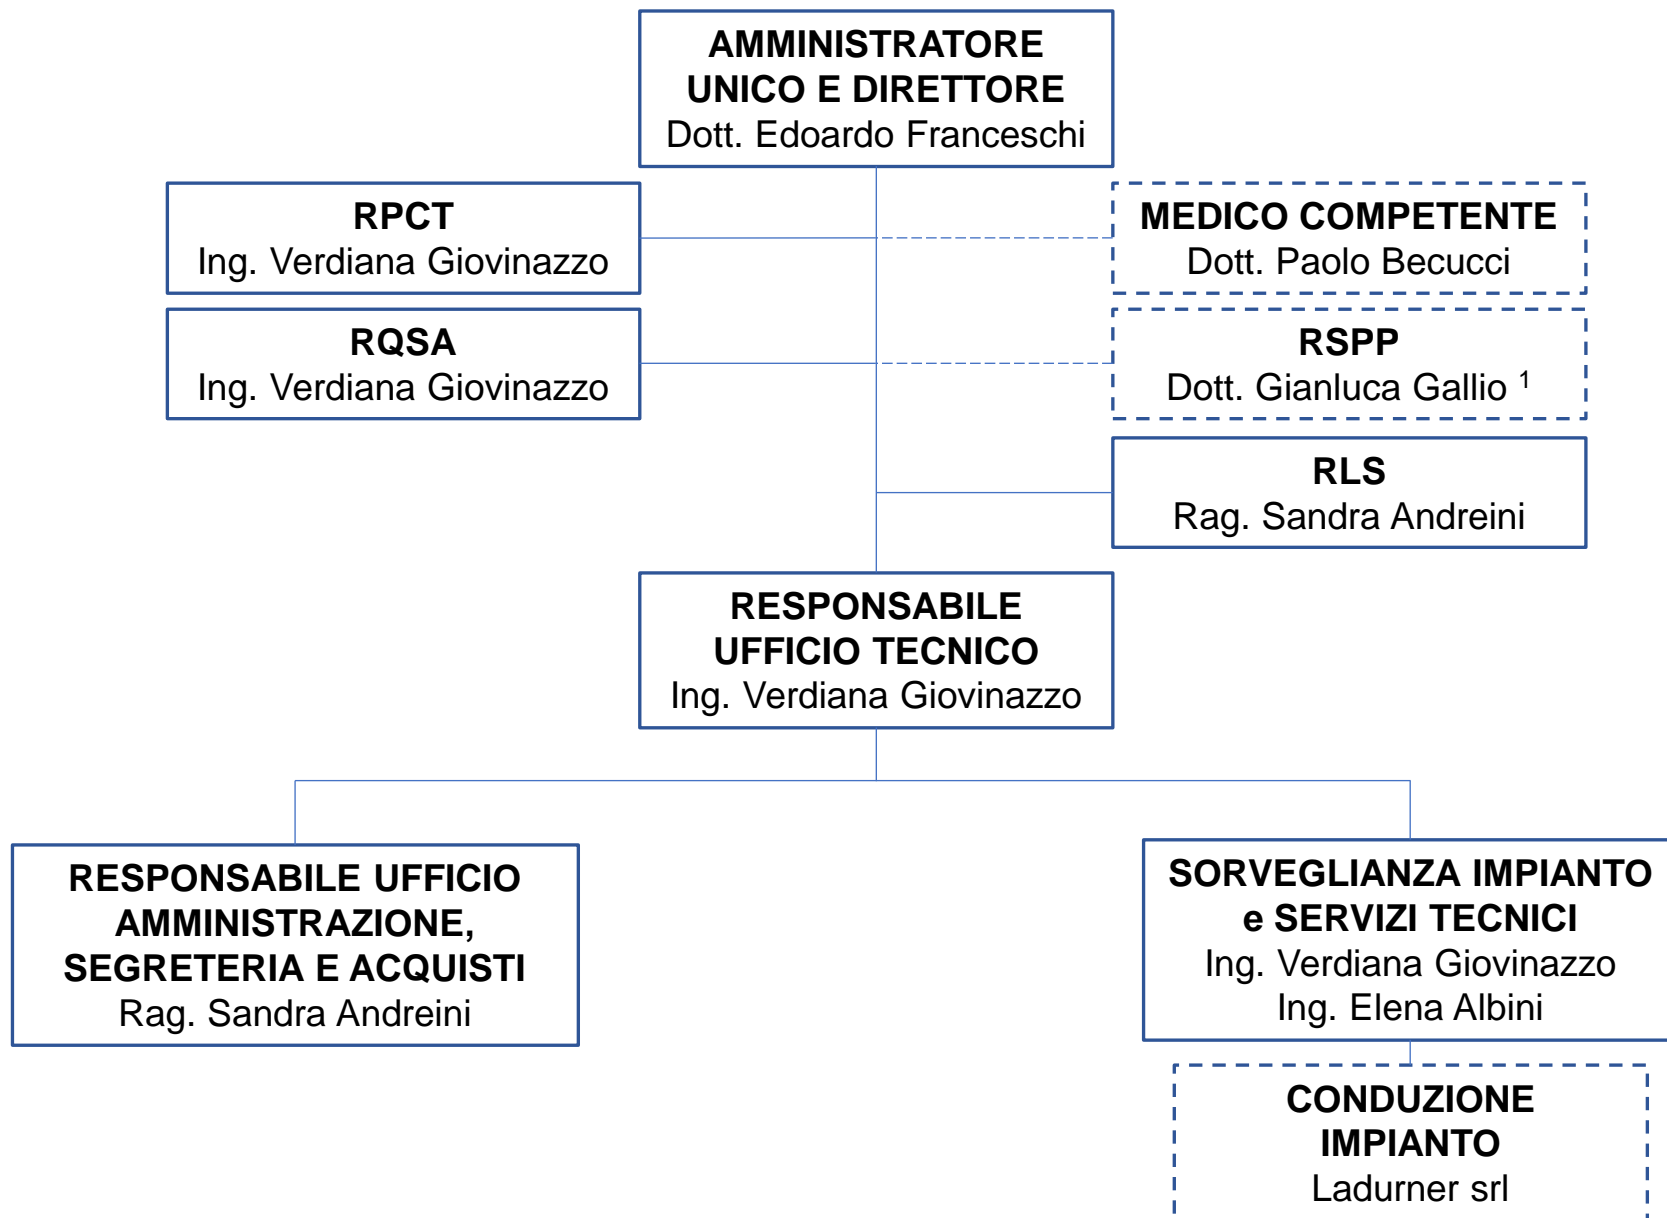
AMMINISTRATORE UNICO E DIRETTORE
Dott. Edoardo Franceschi

RPCT
Ing. Verdiana Giovinazzo

MEDICO COMPETENTE
Dott. Paolo Becucci

RQSA
Ing. Verdiana Giovinazzo

RSPP
Dott. Gianluca Gallio $^1$

RLS
Rag. Sandra Andreini

RESPONSABILE UFFICIO TECNICO
Ing. Verdiana Giovinazzo

RESPONSABILE UFFICIO AMMINISTRAZIONE, SEGRETERIA E ACQUISTI
Rag. Sandra Andreini

SORVEGLIANZA IMPIANTO e SERVIZI TECNICI
Ing. Verdiana Giovinazzo
Ing. Elena Albini

CONDUZIONE IMPIANTO
Ladurner srl